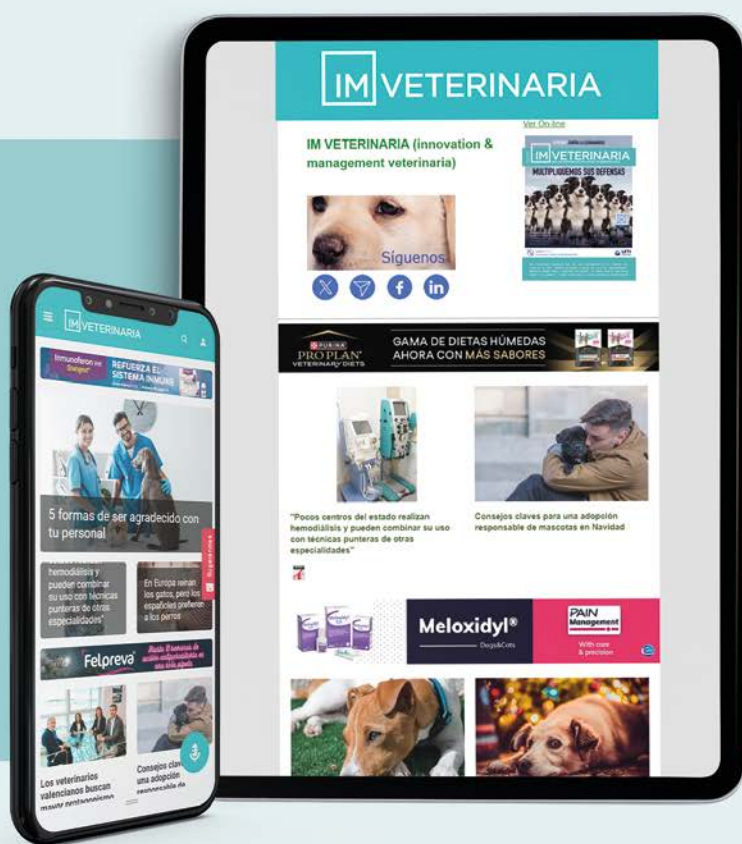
IM VETERINARIA

Ver On-line

IM VETERINARIA (innovation & management veterinaria)

IM VETERINARIA

MULTIPLIQUEMOS SUS DEFENSAS

Síguenos

PURINA PRO PLAN VETERINARY DIETS

GAMA DE DIETAS HÚMEDAS AHORA CON MÁS SABORES

"Pocos centros del estado realizan hemodiálisis y pueden combinar su uso con técnicas punteras de otras especialidades"

Consejos claves para una adopción responsable de mascotas en Navidad

Meloxidyl®

Dogs&Cats

PAIN Management

With care & precision

IM VETERINARIA

Immunoferon

REFUERZA EL SISTEMA INMUNE

5 formas de ser agradecido con tu personal

hemodiálisis y pueden combinar su uso con técnicas punteras de otras especialidades"

En Europa reinan los gatos, pero los españoles prefieren a los perros

Felpreva

Los veterinarios valencianos buscan mayor protagonismo

Consejos claves para una adopción responsable de